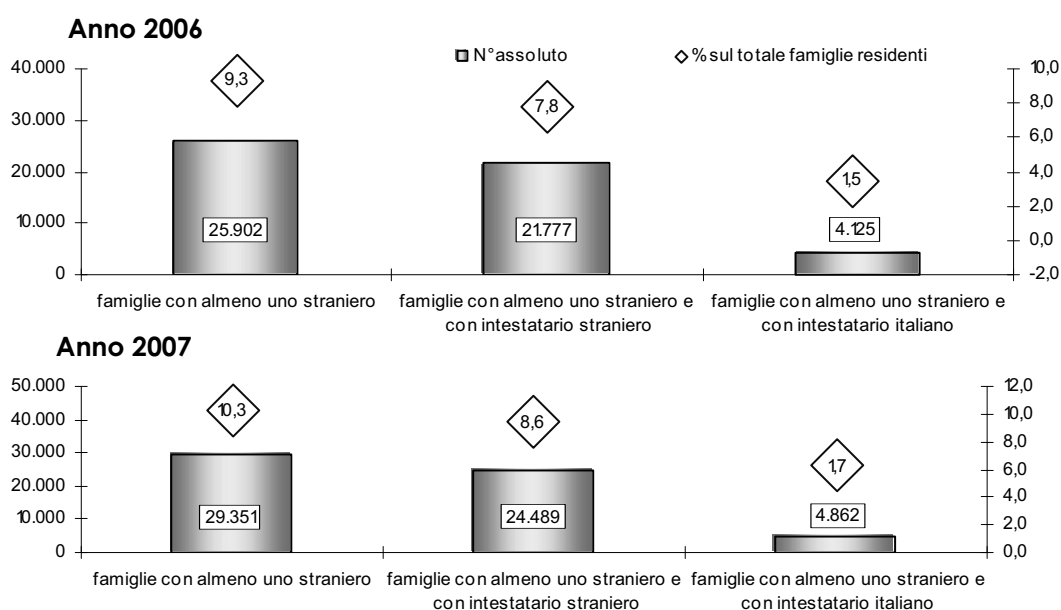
Anno 2006

N°assoluto ◇ % sul totale famiglie residenti

40.000
30.000
20.000
10.000
0

10,0
8,0
6,0
4,0
2,0
0,0
-2,0

9,3
25.902
7,8
21.777
1,5
4.125

famiglie con almeno uno straniero
famiglie con almeno uno straniero e con intestatario straniero
famiglie con almeno uno straniero e con intestatario italiano

Anno 2007

50.000
40.000
30.000
20.000
10.000
0

12,0
10,0
8,0
6,0
4,0
2,0
0,0

10,3
29.351
8,6
24.489
1,7
4.862

famiglie con almeno uno straniero
famiglie con almeno uno straniero e con intestatario straniero
famiglie con almeno uno straniero e con intestatario italiano